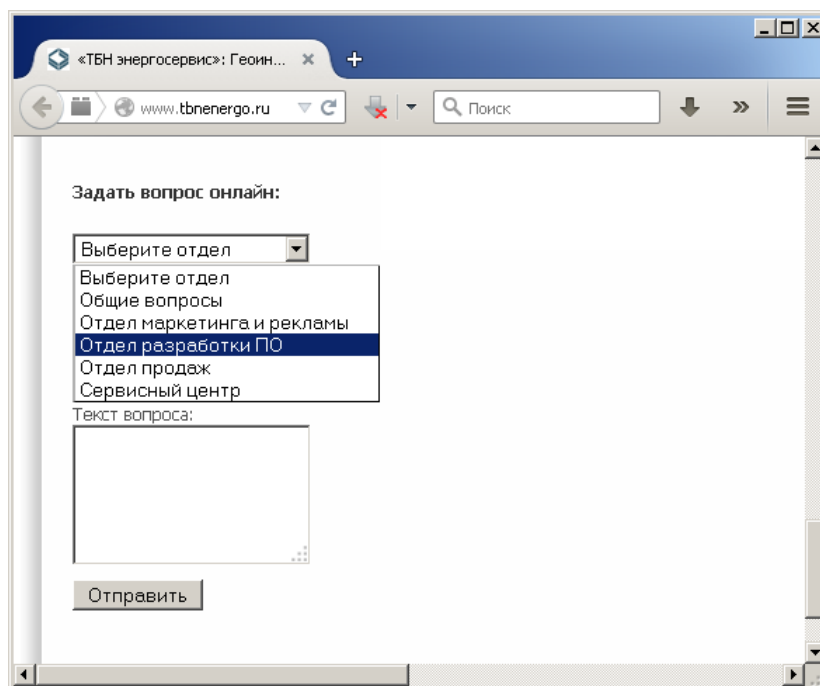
«ТБН энергосервис»: Геоин...

www.tbnenergo.ru

Поиск

Задать вопрос онлайн:

Выберите отдел

Выберите отдел
Общие вопросы
Отдел маркетинга и рекламы
Отдел разработки ПО
Отдел продаж
Сервисный центр

Текст вопроса:

Отправить